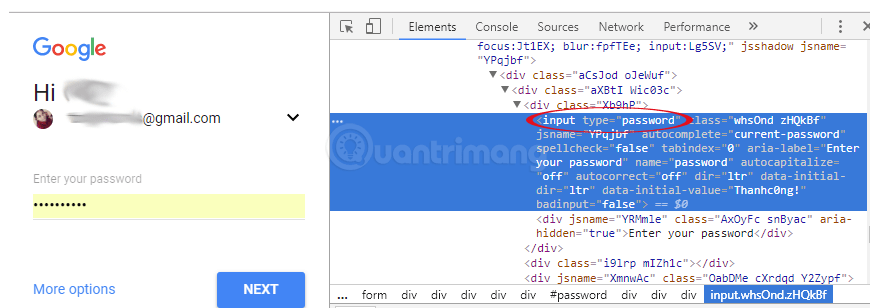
Google

Hi

@gmail.com

Enter your password

••••••••••

More options

NEXT

Elements Console Sources Network Performance

focus:Jt1EX; blur:fpfTEe; input:Lg5SV;" jsshadow jsname="YPqjbf">
▼<div class="aCsJod oJeWuf">
▼<div class="aXBtI Wic03c">
▼<div class="Xb9hP">
... <input type="password" class="whsOnd zHQkBf" jsname="YPqjbf" autocomplete="current-password" spellcheck="false" tabindex="0" aria-label="Enter your password" name="password" autocapitalize="off" autocorrect="off" dir="ltr" data-initial-dir="ltr" data-initial-value="Thanhc0ng!" badinput="false"> == $0
<div jsname="YRMmle" class="AxOyFc snByac" aria-hidden="true">Enter your password</div>
</div>
<div class="i9lrp mIZh1c"></div>
<div jsname="XmnwAc" class="OabDMe cXrdqd Y2Zypf">

... form div div div div #password div div div input.whsOnd.zHQkBf

Quantrimang